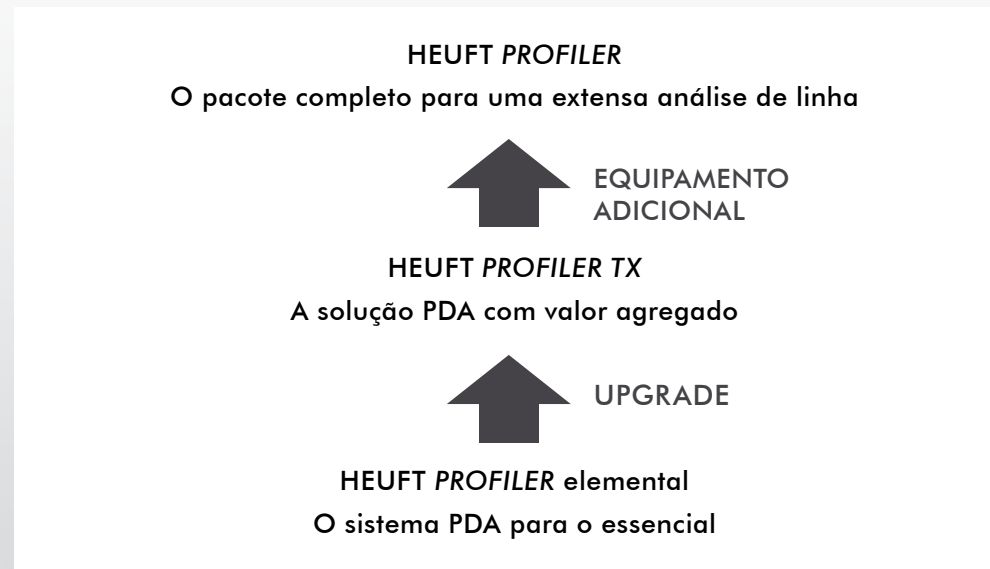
HEUFT PROFILER

O pacote completo para uma extensa análise de linha

EQUIPAMENTO ADICIONAL

HEUFT PROFILER TX

A solução PDA com valor agregado

UPGRADE

HEUFT PROFILER elemental

O sistema PDA para o essencial